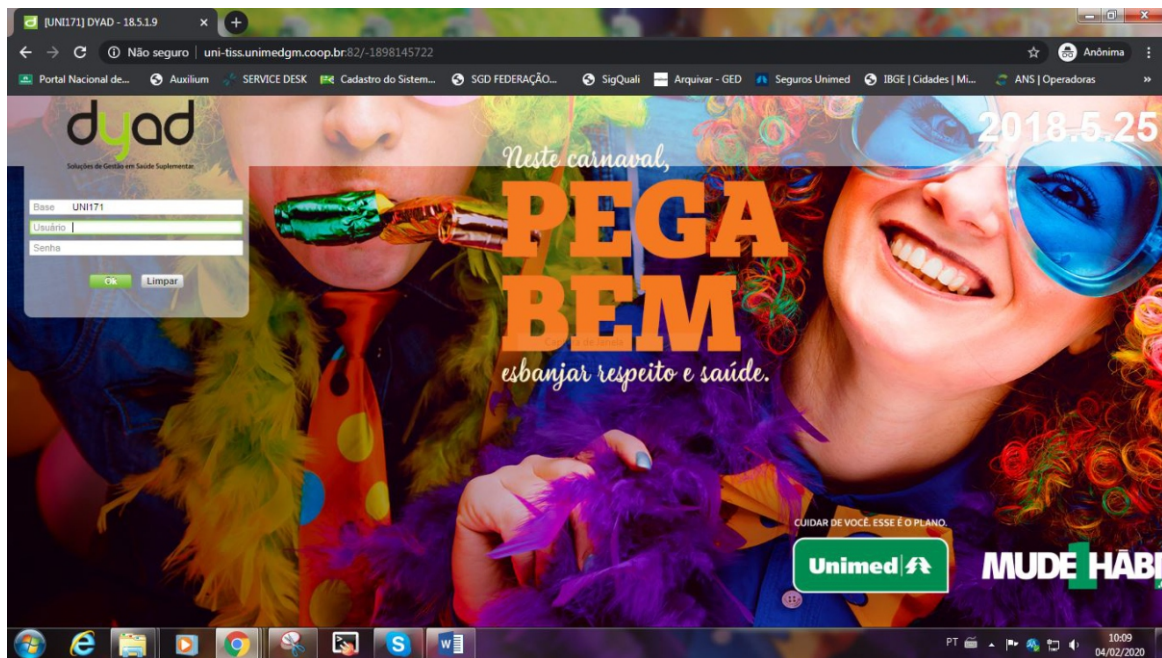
[UNI171] DYAD - 18.5.1.9

Não seguro | uni-tiss.unimedgm.coop.br:82/-1898145722

Anônima

Portal Nacional de... Auxilium SERVICE DESK Cadastro do Sistem... SGD FEDERAÇÃO... SigQuali Arquivar - GED Seguros Unimed IBGE | Cidades | Mi... ANS | Operadoras

dyad
Soluções de Gestão em Saúde Suplementar

2018.5.25

Base UNI171
Usuário
Senha

Ok Limpar

Neste carnaval,
PEGA BEM
esbanjar respeito e saúde.

CUIDAR DE VOCÊ. ESSE É O PLANO.

Unimed

MUDE HÁBI

PT

10:09
04/02/2020